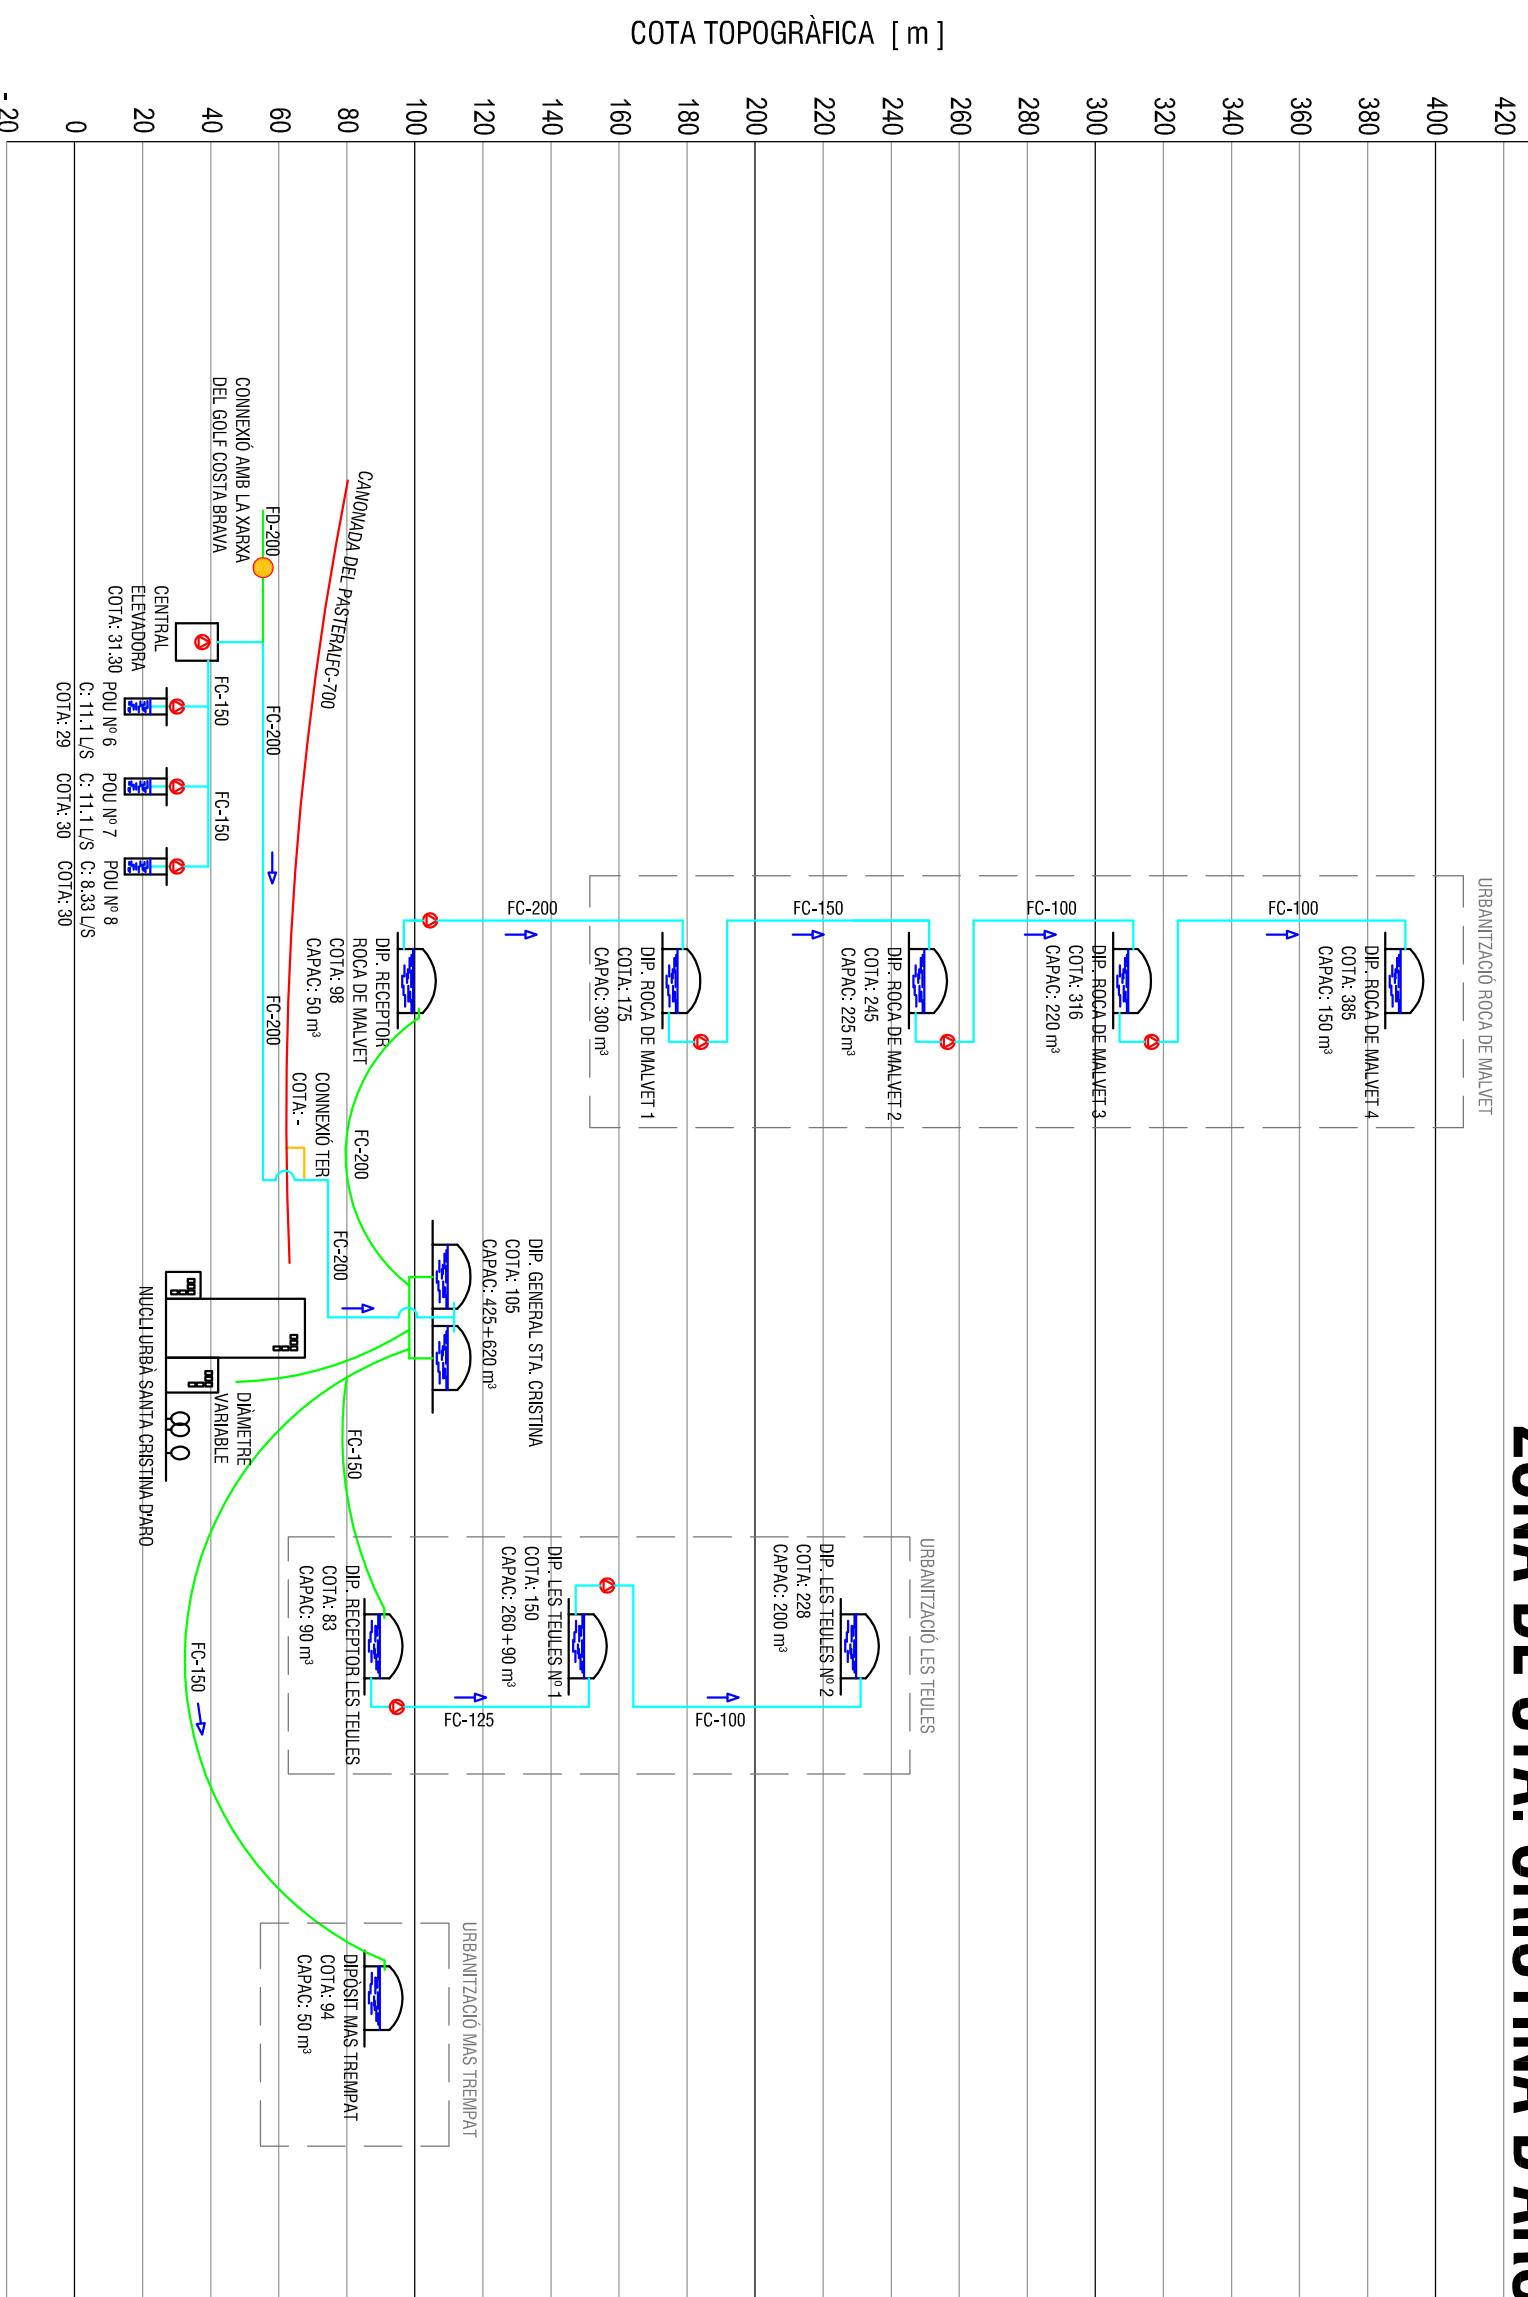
COTA TOPOGRÀFICA [ m ]

-20 0 20 40 60 80 100 120 140 160 180 200 220 240 260 280 300 320 340 360 380 400 420

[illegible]

URBANITZACIÓ ROCA DE MALVET

FC-200 FC-150 FC-100 FC-100

DIP. ROCA DE MALVET 4
COTA: 385
CAPAC: 150 m³

DIP. ROCA DE MALVET 3
COTA: 316
CAPAC: 220 m³

DIP. ROCA DE MALVET 2
COTA: 245
CAPAC: 225 m³

DIP. ROCA DE MALVET 1
COTA: 175
CAPAC: 300 m³

DIP. RECEPTOR
ROCA DE MALVET
COTA: 98
CAPAC: 50 m³

CANONADA DEL PASTERALFC-700

CONNEXIÓ AMB LA XARXA
DEL GOLF COSTA BRAVA

FD-200

CENTRAL
ELEVADORA
COTA: 31.30

FC-150 FC-200 FC-150

POU Nº 6
C: 11.1 L/S
COTA: 29

POU Nº 7
C: 11.1 L/S
COTA: 30

POU Nº 8
C: 8.33 L/S
COTA: 30

FC-200

CONNEXIÓ TER
COTA: -

FC-200

FC-200

DIP. GENERAL STA. CRISTINA
COTA: 105
CAPAC: 425+620 m³

NUCLI URBÀ SANTA CRISTINA D'ARO

DIÀMETRE
VARIABLE

FC-150

URBANITZACIÓ LES TEULES

DIP. LES TEULES Nº 2
COTA: 228
CAPAC: 200 m³

DIP. LES TEULES Nº 1
COTA: 150
CAPAC: 260+90 m³

DIP. RECEPTOR LES TEULES
COTA: 83
CAPAC: 90 m³

FC-125 FC-100

FC-150

URBANITZACIÓ MAS TREMPAT

DIPÒSIT MAS TREMPAT
COTA: 94
CAPAC: 50 m³